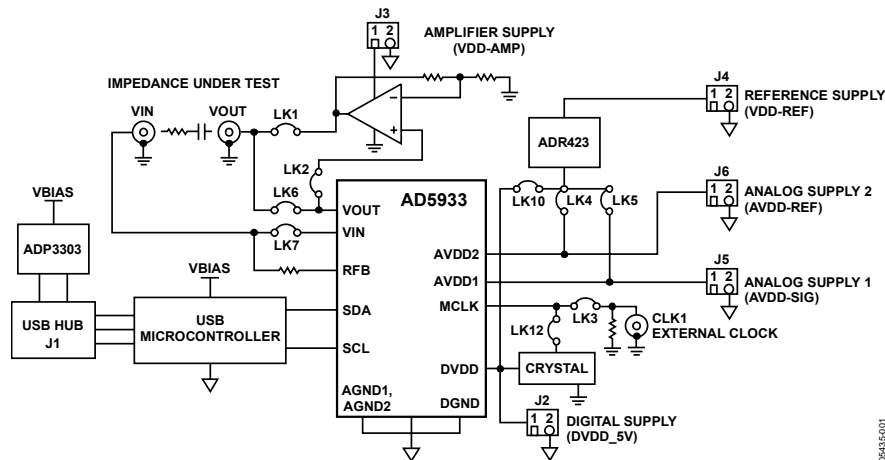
J3
1 2
AMPLIFIER SUPPLY
(VDD-AMP)

IMPEDANCE UNDER TEST

VIN
VOUT
LK1

J4
1 2
REFERENCE SUPPLY
(VDD-REF)

ADR423

LK2

AD5933

J6
1 2
ANALOG SUPPLY 2
(AVDD-REF)

VBIAS

LK6
VOUT

LK10
LK4
LK5

ADP3303

LK7
VIN

AVDD2

VBIAS

RFB

AVDD1

J5
1 2
ANALOG SUPPLY 1
(AVDD-SIG)

USB HUB
J1

USB
MICROCONTROLLER

SDA

SCL

MCLK

LK12
LK3
CLK1
EXTERNAL CLOCK

DVDD

CRYSTAL

AGND1,
AGND2

DGND

J2
1 2
DIGITAL SUPPLY
(DVDD_5V)

05435-001